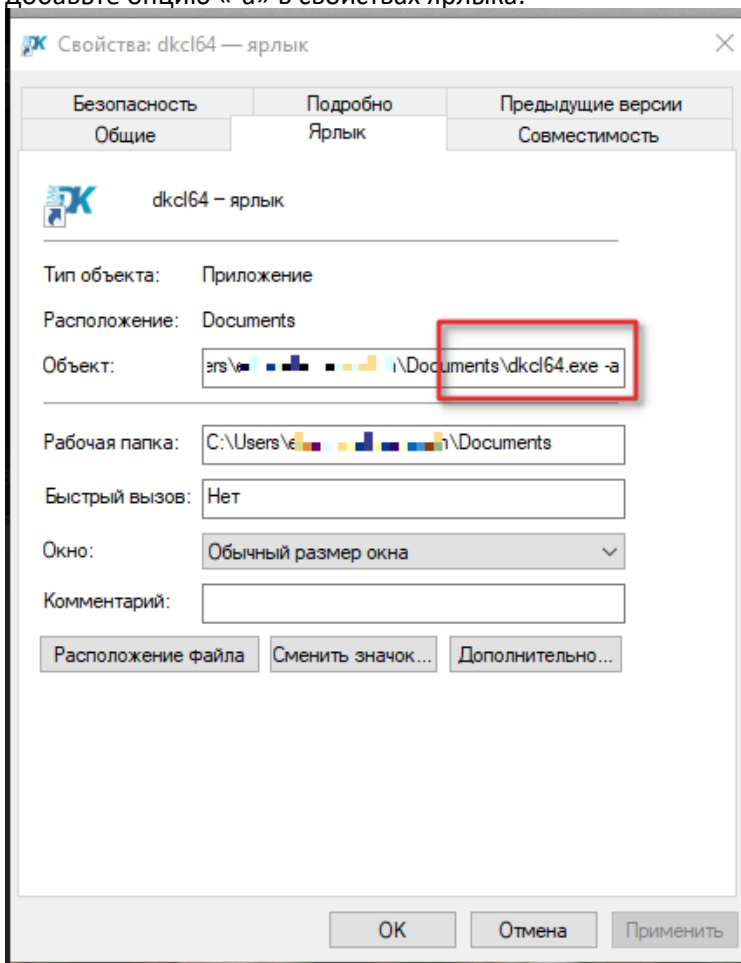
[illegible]

Свойства: dkcl64 — ярлык

Безопасность | Подробно | Предыдущие версии
Общие | Ярлык | Совместимость

dkcl64 – ярлык

Тип объекта: Приложение

Расположение: Documents

Объект: ers\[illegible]\Documents\dkcl64.exe -a

Рабочая папка: C:\Users\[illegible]\Documents

Быстрый вызов: Нет

Окно: Обычный размер окна

Комментарий:

Расположение файла | Сменить значок... | Дополнительно...

OK | Отмена | Применить